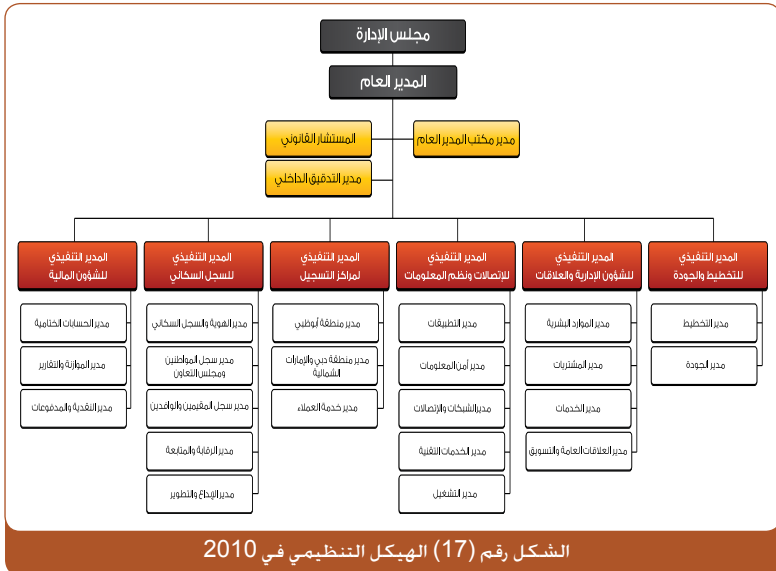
مجلس الإدارة

المدير العام

المستشار القانوني

مدير مكتب المدير العام

مدير التدقيق الداخلي

المدير التنفيذي للتخطيط والجودة

مدير التخطيط

مدير الجودة

المدير التنفيذي للشؤون الإدارية والعلاقات

مدير الموارد البشرية

مدير المشتريات

مدير الخدمات

مدير العلاقات العامة والتسويق

المدير التنفيذي للإتصالات ونظم المعلومات

مدير التطبيقات

مدير أمن المعلومات

مدير الشبكات والإتصالات

مدير الخدمات التقنية

مدير التشغيل

المدير التنفيذي لمراكز التسجيل

مدير منطقة أبوظبي

مدير منطقة دبي والإمارات الشمالية

مدير خدمة العملاء

المدير التنفيذي للسجل السكاني

مدير الهوية والسجل السكاني

مدير سجل المواطنين ومجلس التعاون

مدير سجل المقيمين والوافدين

مدير الرقابة والمتابعة

مدير الإبداع والتطوير

المدير التنفيذي للشؤون المالية

مدير الحسابات الختامية

مدير الموازنة والتقارير

مدير النقدية والمدفوعات

الشكل رقم (17) الهيكل التنظيمي في 2010